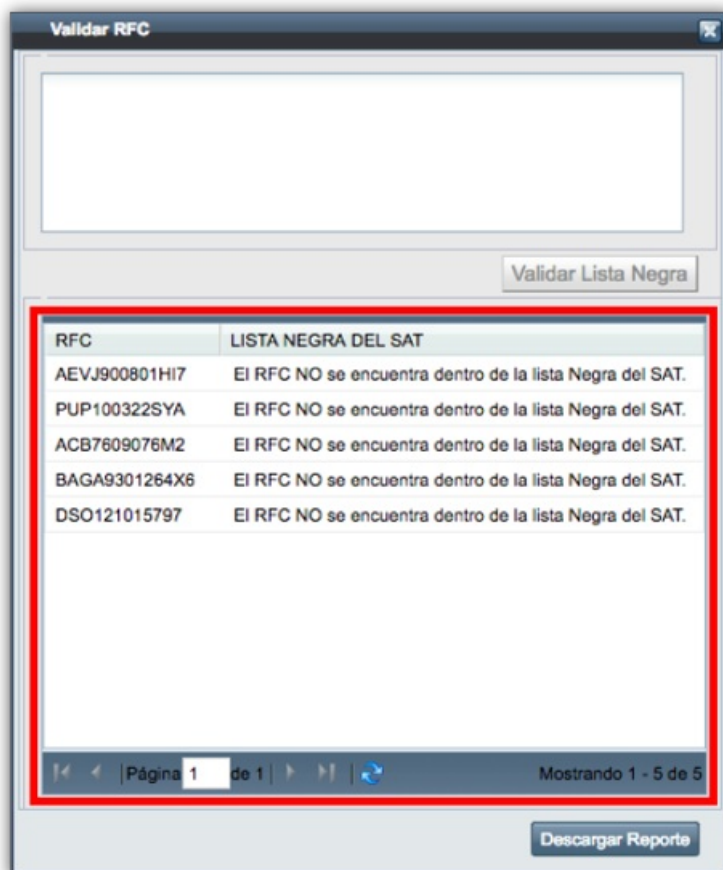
Validar RFC

Validar Lista Negra

| RFC | LISTA NEGRA DEL SAT |
|---|---|
| AEVJ900801HI7 | El RFC NO se encuentra dentro de la lista Negra del SAT. |
| PUP100322SYA | El RFC NO se encuentra dentro de la lista Negra del SAT. |
| ACB7609076M2 | El RFC NO se encuentra dentro de la lista Negra del SAT. |
| BAGA9301264X6 | El RFC NO se encuentra dentro de la lista Negra del SAT. |
| DSO121015797 | El RFC NO se encuentra dentro de la lista Negra del SAT. |

Página 1 de 1

Mostrando 1 - 5 de 5

Descargar Reporte